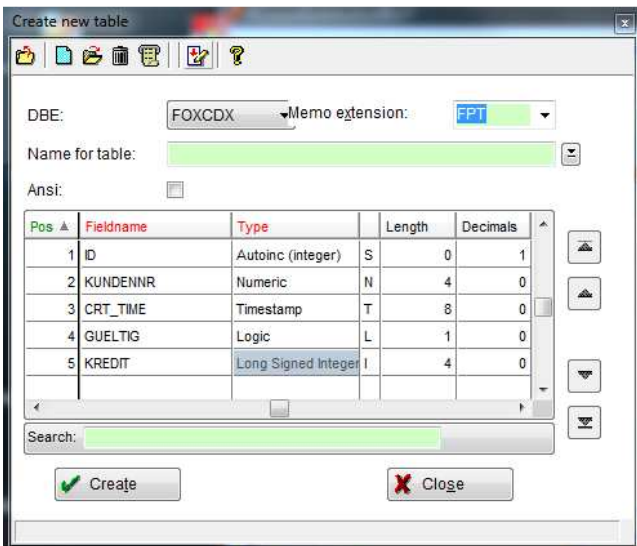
Create new table

DBE: FOXCDX

Memo extension: FPT

Name for table:

Ansi:

| Pos | Fieldname | Type | | Length | Decimals |
|---|---|---|---|---|---|
| 1 | ID | Autoinc (integer) | S | 0 | 1 |
| 2 | KUNDENNR | Numeric | N | 4 | 0 |
| 3 | CRT_TIME | Timestamp | T | 8 | 0 |
| 4 | GUELTIG | Logic | L | 1 | 0 |
| 5 | KREDIT | Long Signed Integer | I | 4 | 0 |

Search:

Create

Close